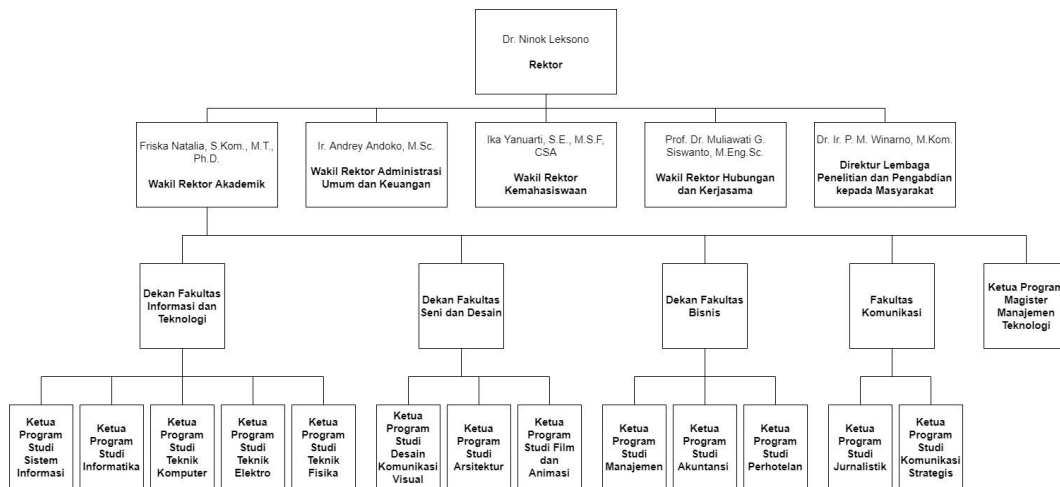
Dr. Ninok Leksono

Rektor

Friska Natalia, S.Kom., M.T., Ph.D.

Wakil Rektor Akademik

Ir. Andrey Andoko, M.Sc.

Wakil Rektor Administrasi Umum dan Keuangan

Ika Yanuarti, S.E., M.S.F, CSA

Wakil Rektor Kemahasiswaan

Prof. Dr. Muliawati G. Siswanto, M.Eng.Sc.

Wakil Rektor Hubungan dan Kerjasama

Dr. Ir. P. M. Winarno, M.Kom.

Direktur Lembaga Penelitian dan Pengabdian kepada Masyarakat

Dekan Fakultas Informasi dan Teknologi

Dekan Fakultas Seni dan Desain

Dekan Fakultas Bisnis

Fakultas Komunikasi

Ketua Program Magister Manajemen Teknologi

Ketua Program Studi Sistem Informasi

Ketua Program Studi Informatika

Ketua Program Studi Teknik Komputer

Ketua Program Studi Teknik Elektro

Ketua Program Studi Teknik Fisika

Ketua Program Studi Desain Komunikasi Visual

Ketua Program Studi Arsitektur

Ketua Program Studi Film dan Animasi

Ketua Program Studi Manajemen

Ketua Program Studi Akuntansi

Ketua Program Studi Perhotelan

Ketua Program Studi Jurnalistik

Ketua Program Studi Komunikasi Strategis